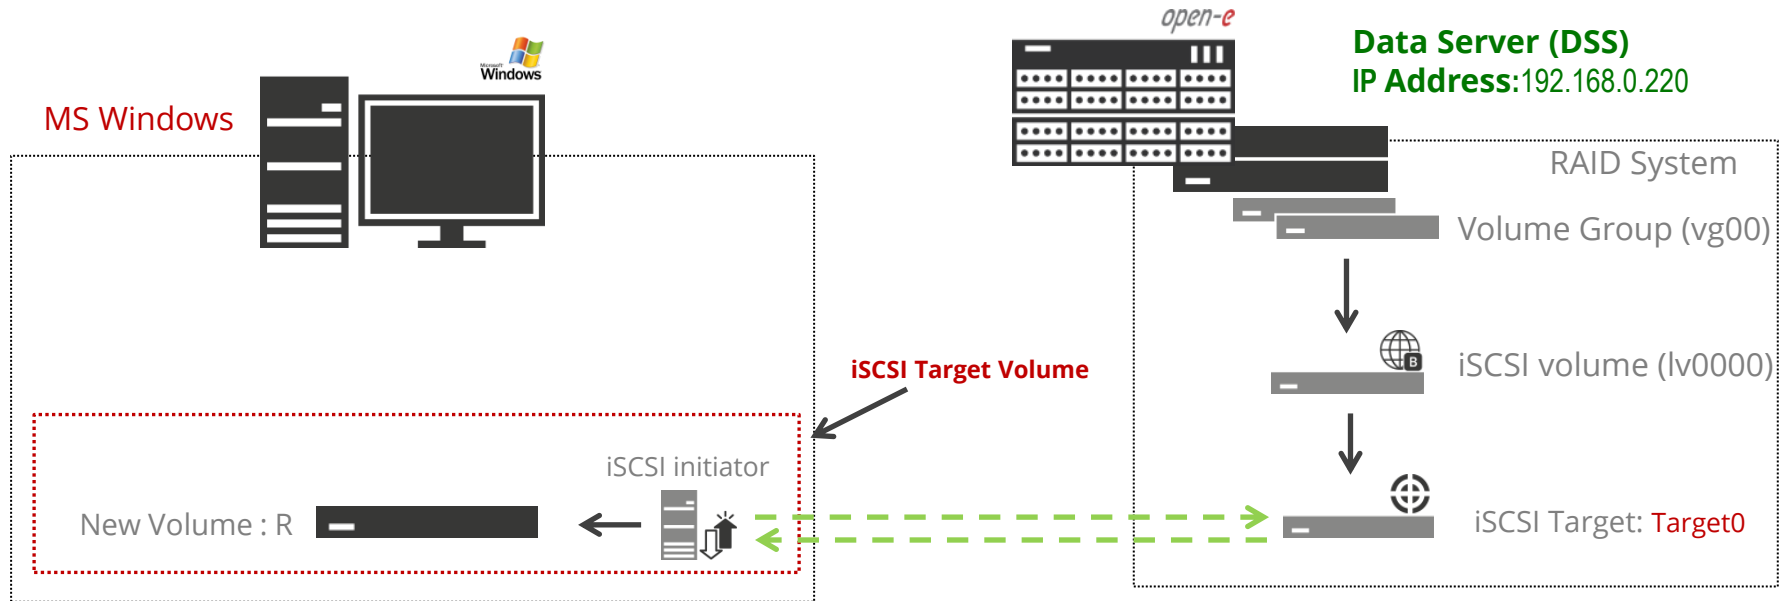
Microsoft Windows

MS Windows

open-e

Data Server (DSS)
IP Address:192.168.0.220

RAID System

Volume Group (vg00)

iSCSI volume (lv0000)

B

iSCSI Target Volume

iSCSI initiator

New Volume : R

iSCSI Target: Target0